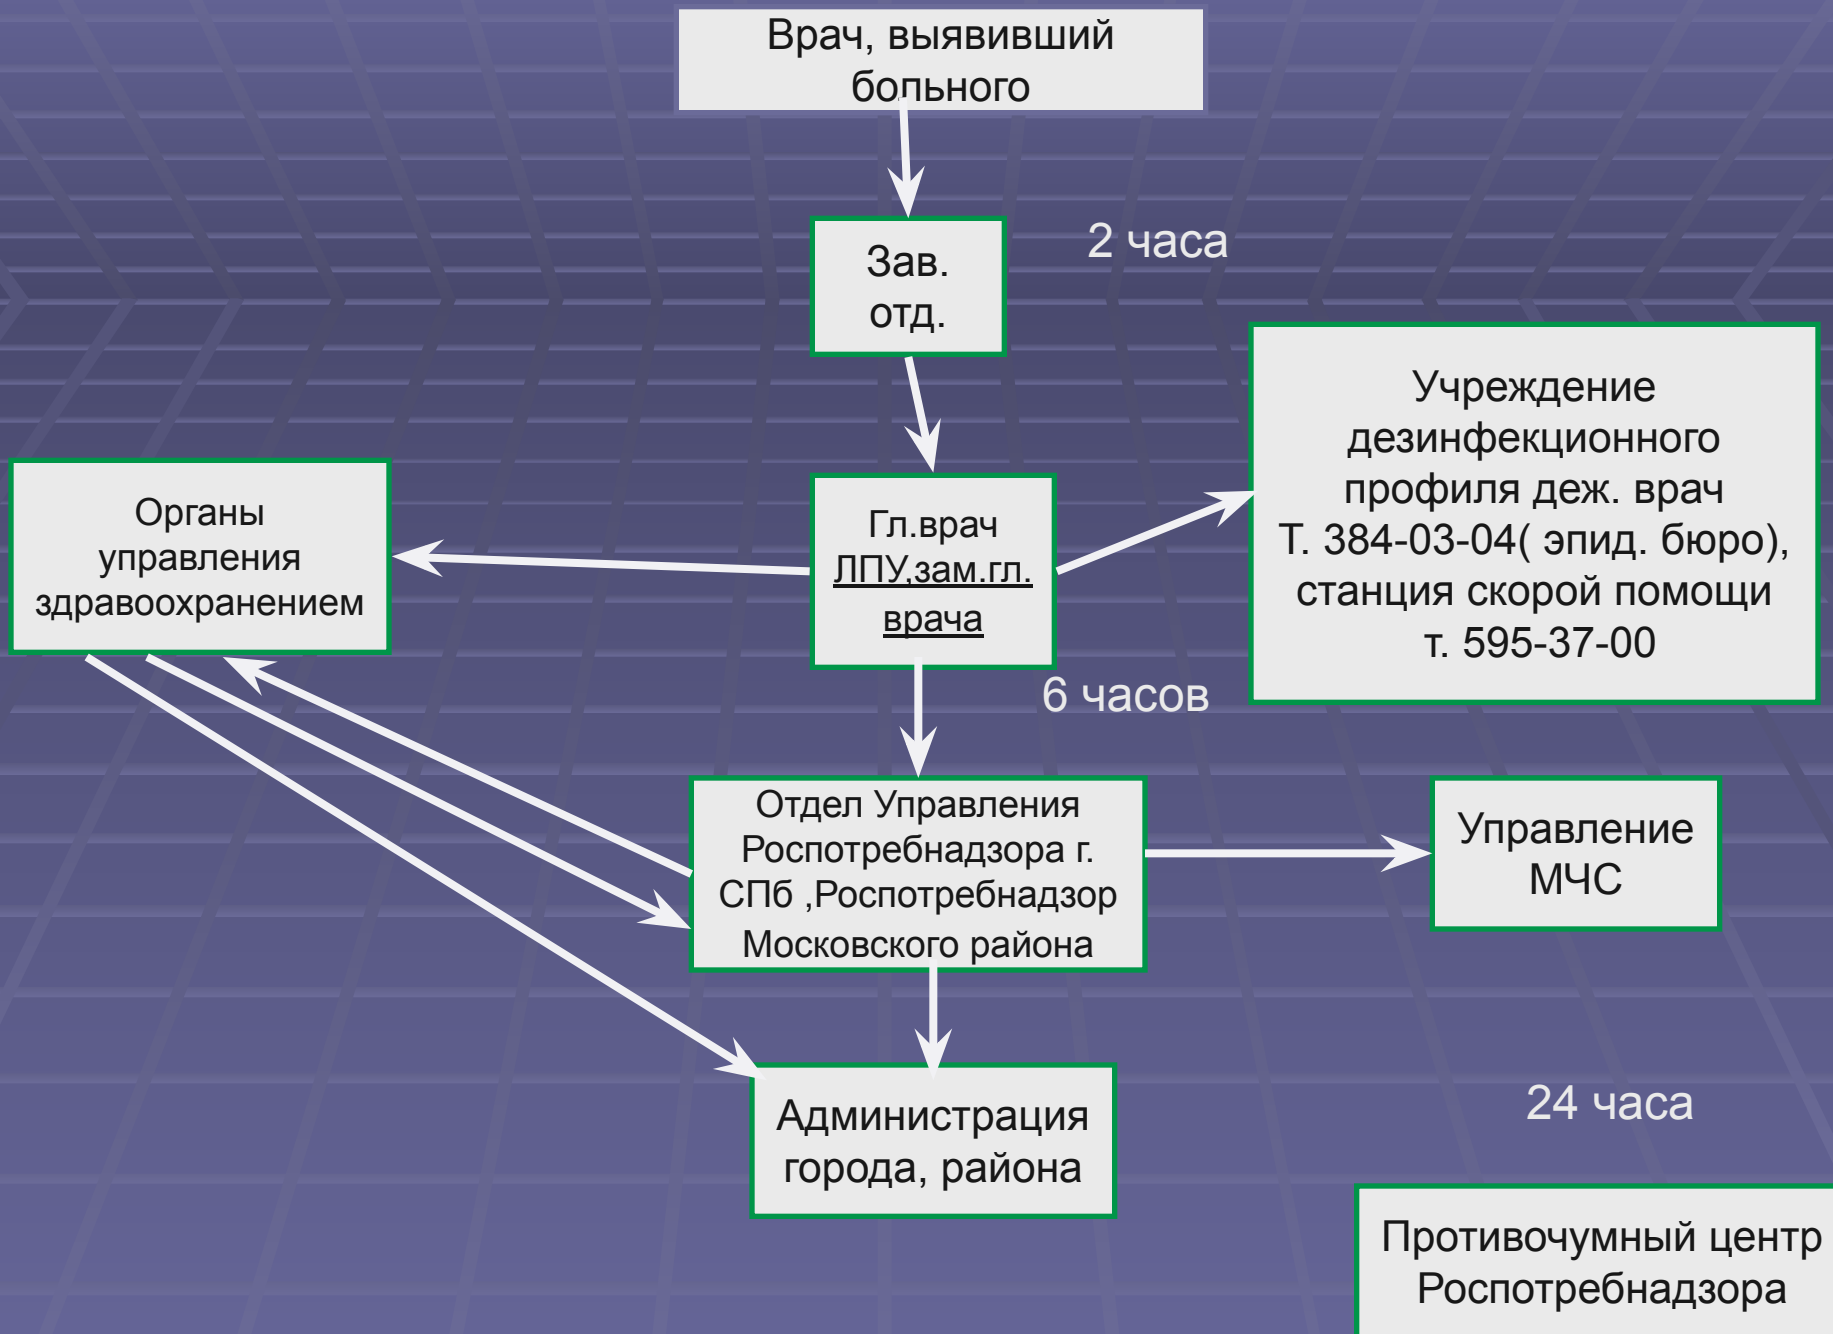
Врач, выявивший больного

Зав. отд.

2 часа

Учреждение дезинфекционного профиля деж. врач Т. 384-03-04( эпид. бюро), станция скорой помощи т. 595-37-00

Органы управления здравоохранением

Гл.врач ЛПУ,зам.гл. врача

6 часов

Отдел Управления Роспотребнадзора г. СПб ,Роспотребнадзор Московского района

Управление МЧС

Администрация города, района

24 часа

Противочумный центр Роспотребнадзора